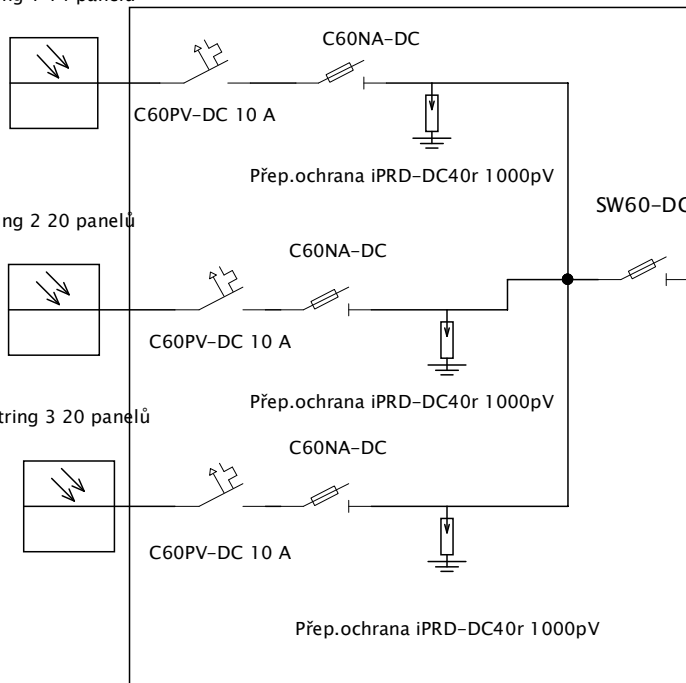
ng 1 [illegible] panelů

C60NA-DC

C60PV-DC 10 A

Přep.ochrana iPRD-DC40r 1000pV

SW60-DC

ng 2 20 panelů

C60NA-DC

C60PV-DC 10 A

Přep.ochrana iPRD-DC40r 1000pV

tring 3 20 panelů

C60NA-DC

C60PV-DC 10 A

Přep.ochrana iPRD-DC40r 1000pV